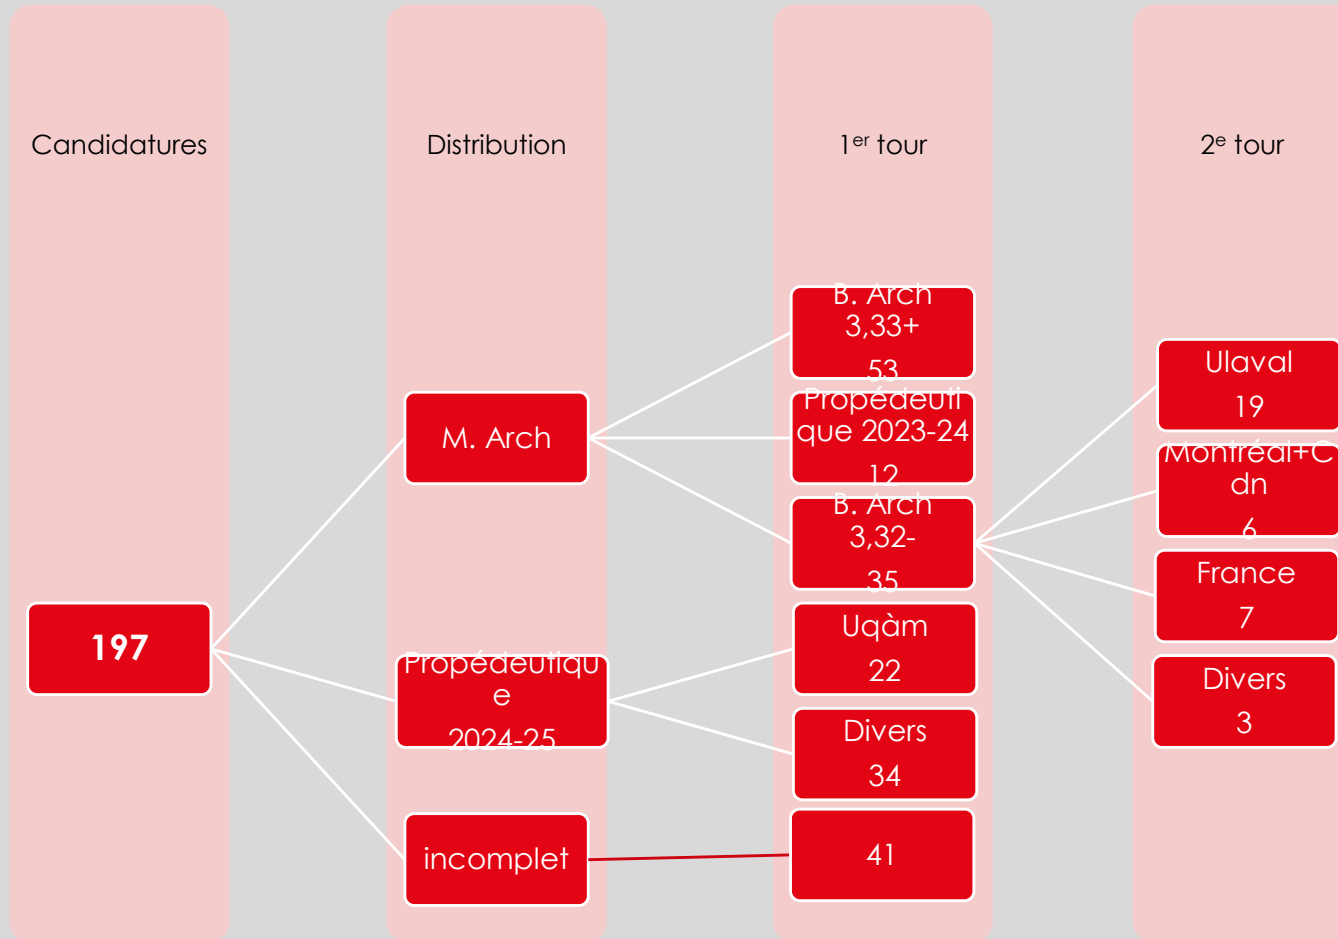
Candidatures

Distribution

1$^{er}$ tour

2$^{e}$ tour

B. Arch 3,33+ 53

Ulaval 19

M. Arch

Propédeutique 2023-24 12

Montréal+Cdn 6

B. Arch 3,32- 35

France 7

Uqàm 22

197

Divers 3

Propédeutique 2024-25

Divers 34

incomplet

41